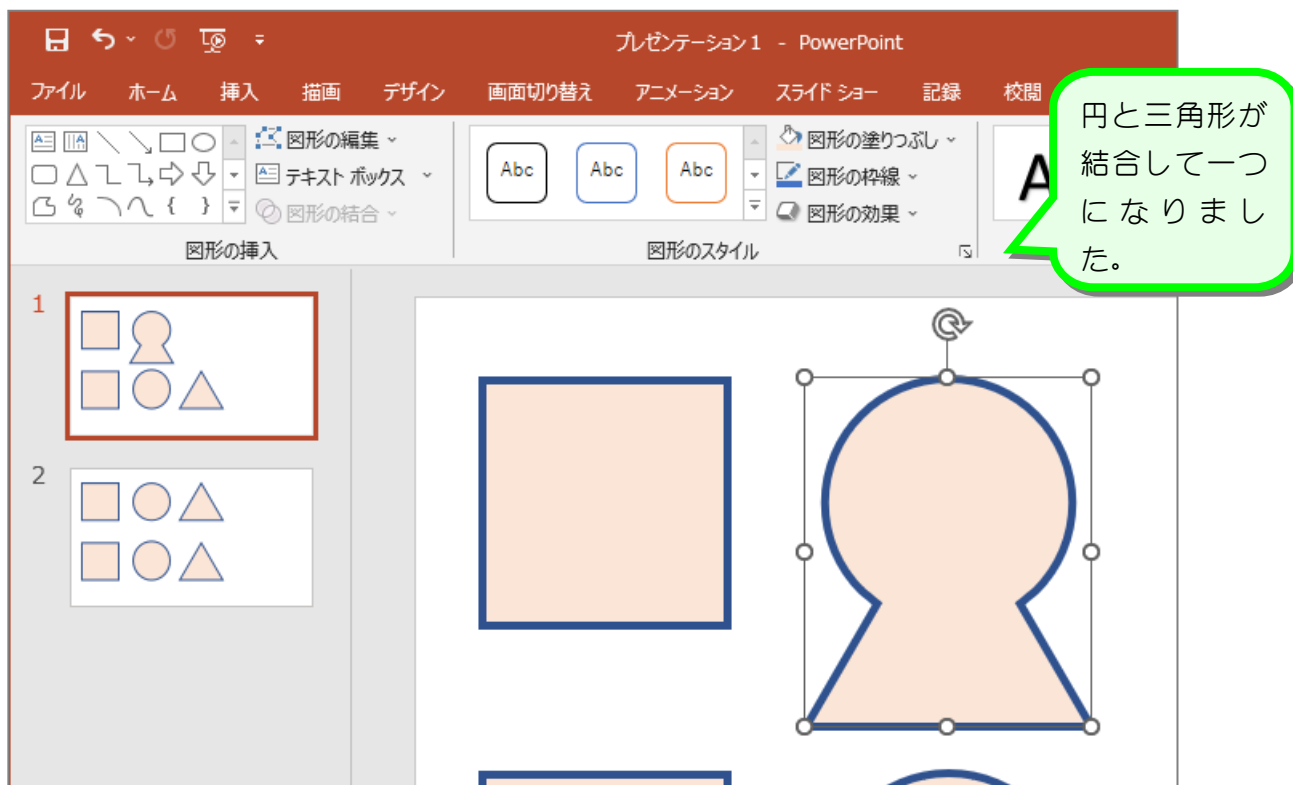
プレゼンテーション1 - PowerPoint

ファイル ホーム 挿入 描画 デザイン 画面切り替え アニメーション スライド ショー 記録 校閲

図形の編集
テキスト ボックス
図形の結合
図形の挿入

Abc Abc Abc
図形の塗りつぶし
図形の枠線
図形の効果
図形のスタイル

A

円と三角形が結合して一つになりました。

1
2